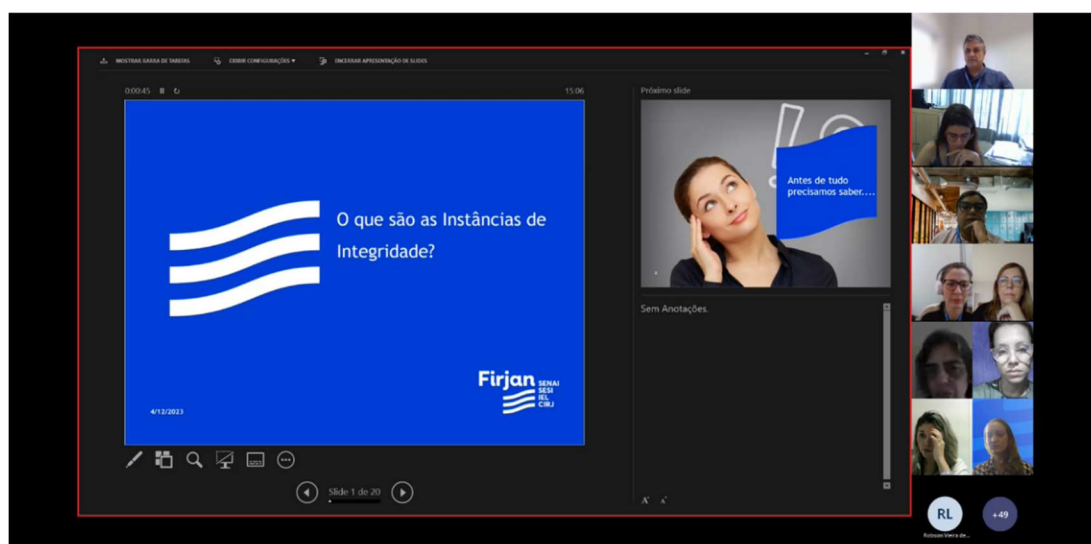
MOSTRAR BARRA DE TAREFAS EXIBIR CONFIGURAÇÕES ▾ ENCERRAR APRESENTAÇÃO DE SLIDES

0:00:45 15:06

O que são as Instâncias de Integridade?

Firjan SENAI SESI IEL CIRJ

4/12/2023

Próximo slide

Antes de tudo precisamos saber....

Sem Anotações.

Slide 1 de 20

RL

+49

Robson Vieira de...